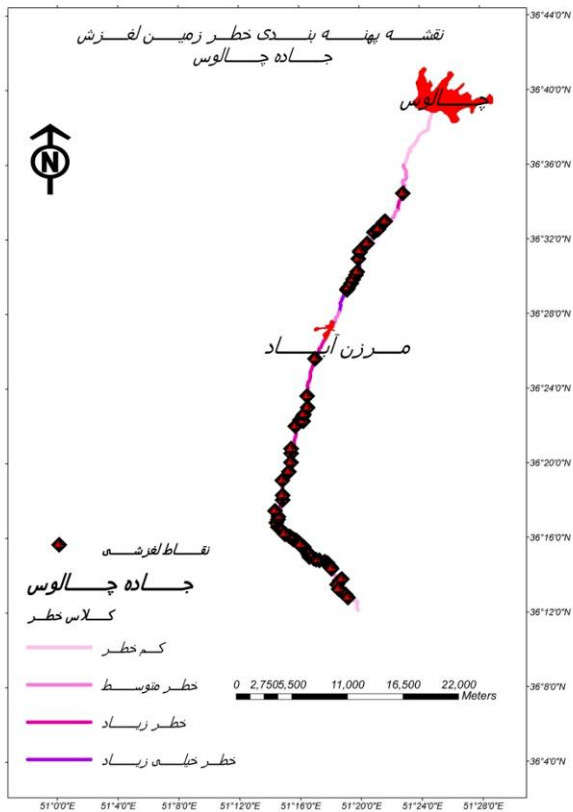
نقشه پهنه بندی خطر زمین لغزش
جاده چالوس

N

چالوس

مرزن آباد

نقاط لغزشی
جاده چالوس
کلاس خطر
کم خطر
خطر متوسط
خطر زیاد
خطر خیلی زیاد

0 2,750 5,500 11,000 16,500 22,000
Meters

36°44'0"N
36°40'0"N
36°36'0"N
36°32'0"N
36°28'0"N
36°24'0"N
36°20'0"N
36°16'0"N
36°12'0"N
36°8'0"N
36°4'0"N

51°0'0"E 51°4'0"E 51°8'0"E 51°12'0"E 51°16'0"E 51°20'0"E 51°24'0"E 51°28'0"E